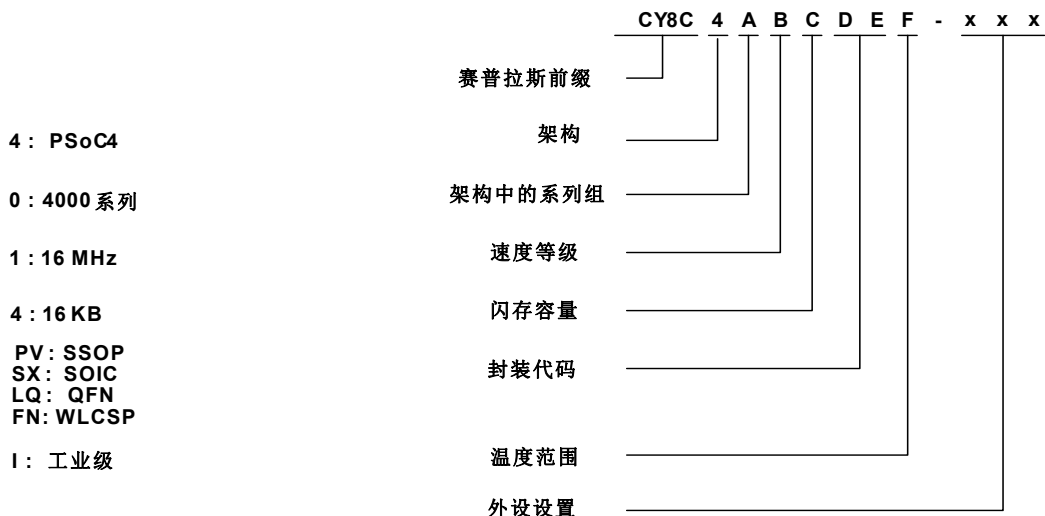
CY8C 4 A B C D E F - x x x

赛普拉斯前缀

4 : PSoC4 架构

0 : 4000 系列 架构中的系列组

1 : 16 MHz 速度等级

4 : 16 KB 闪存容量

PV : SSOP
SX : SOIC
LQ : QFN
FN : WLCSP
封装代码

I : 工业级 温度范围

外设设置